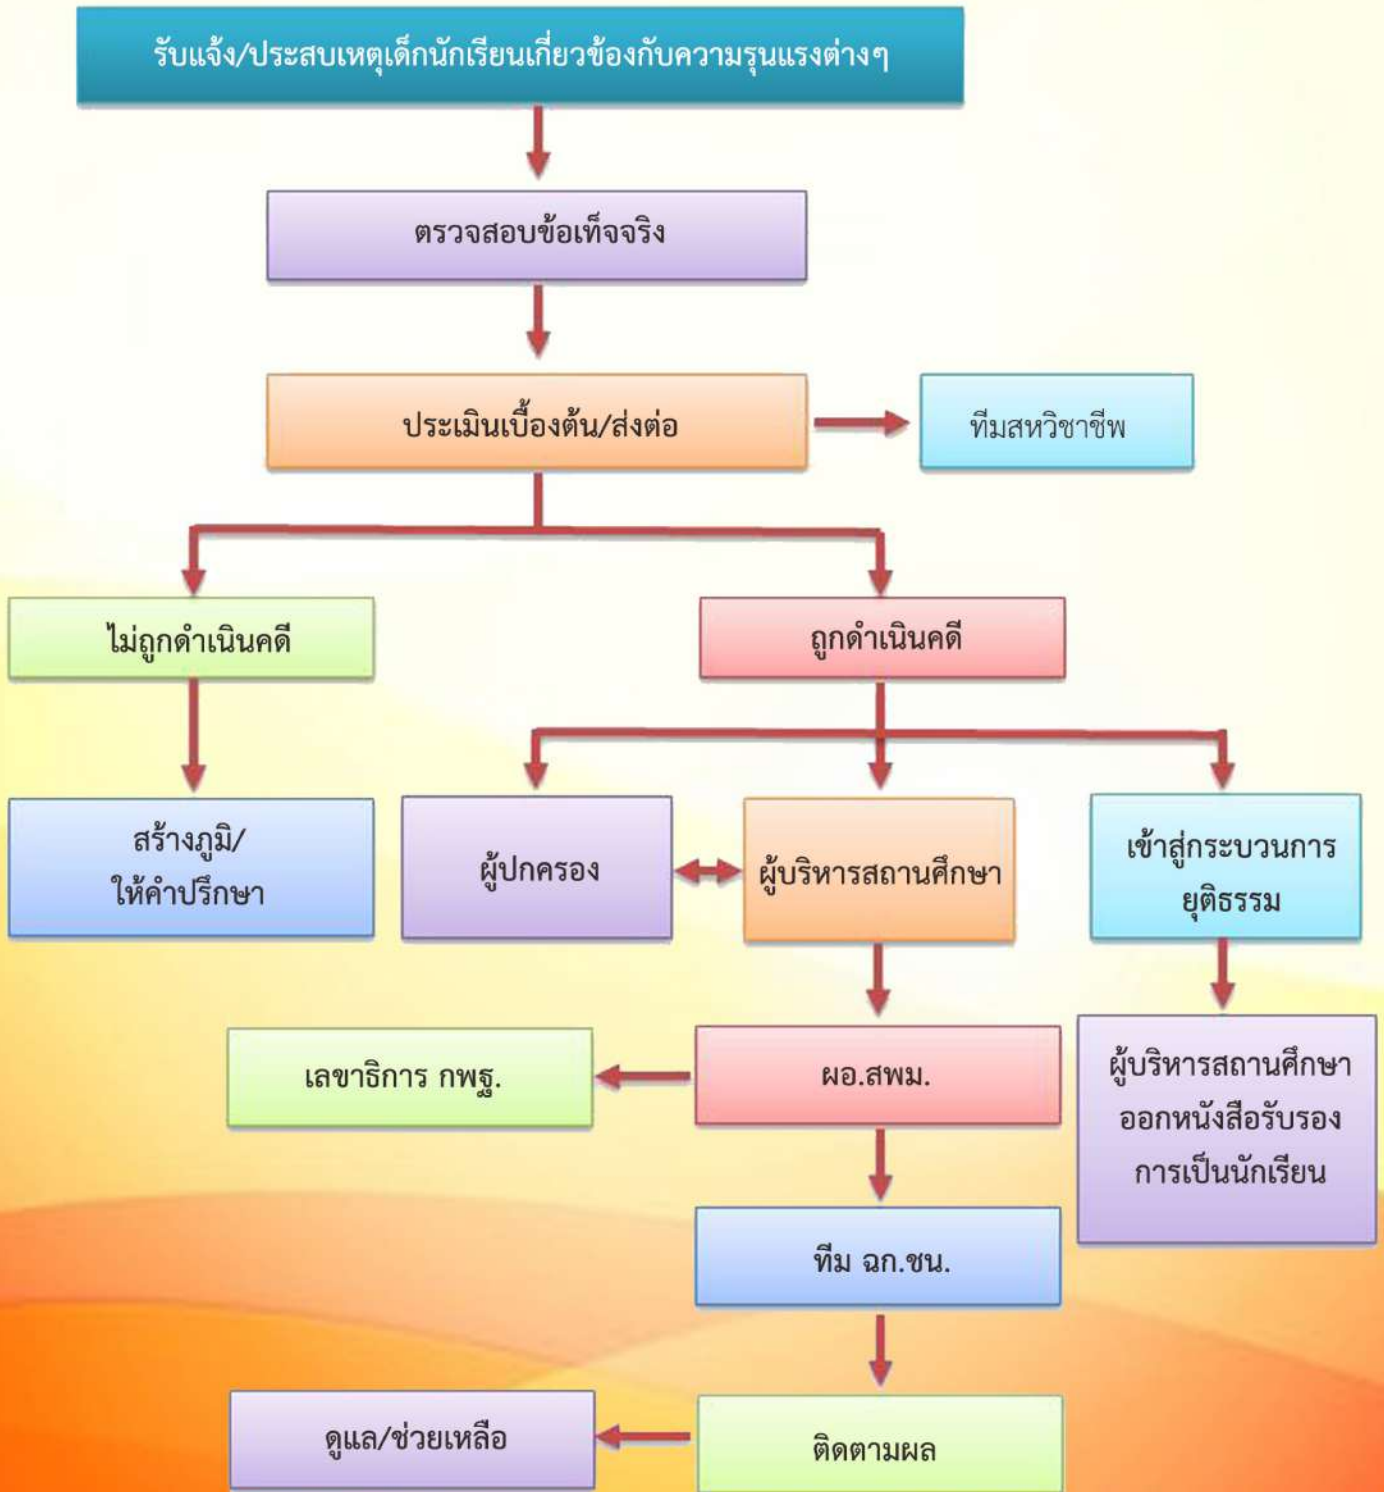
รับแจ้ง/ประสบเหตุเด็กนักเรียนเกี่ยวข้องกับความรุนแรงต่างๆ

ตรวจสอบข้อเท็จจริง

ประเมินเบื้องต้น/ส่งต่อ

ทีมสหวิชาชีพ

ไม่ถูกดำเนินคดี

ถูกดำเนินคดี

สร้างภูมิ/ให้คำปรึกษา

ผู้ปกครอง

ผู้บริหารสถานศึกษา

เข้าสู่กระบวนการยุติธรรม

เลขาธิการ กพฐ.

ผอ.สพม.

ผู้บริหารสถานศึกษาออกหนังสือรับรองการเป็นนักเรียน

ทีม ฉก.ชน.

ดูแล/ช่วยเหลือ

ติดตามผล